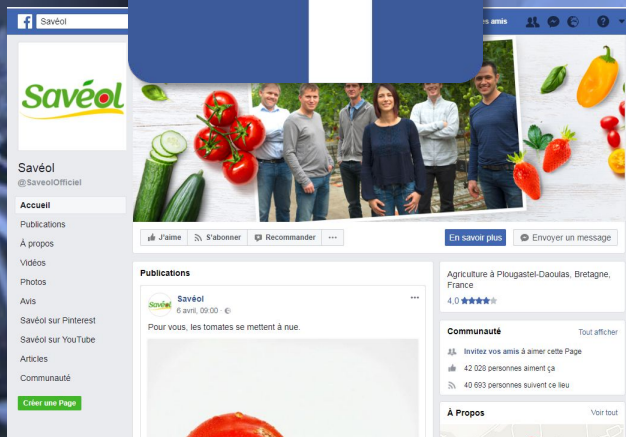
Savéol

s amis

Savéol

Savéol
@SaveolOfficiel

Accueil
Publications
À propos
Vidéos
Photos
Avis
Savéol sur Pinterest
Savéol sur YouTube
Articles
Communauté

Créer une Page

J'aime
S'abonner
Recommander
···

En savoir plus
Envoyer un message

Publications

Savéol
6 avril, 09:00 ·

Pour vous, les tomates se mettent à nue.

Agriculture à Plougastel-Daoulas, Bretagne, France
4,0

Communauté
Tout afficher
Invitez vos amis à aimer cette Page
42 028 personnes aiment ça
40 693 personnes suivent ce lieu

À Propos
Voir tout